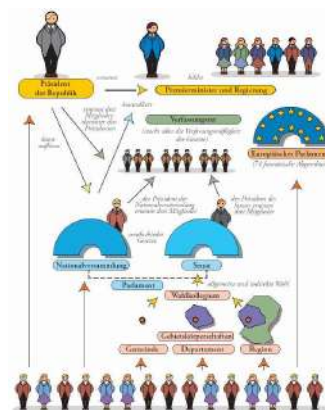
Präsident der Republik

ernennt

bildet

Premierminister und Regierung

ernennt drei Mitglieder inklusive des Präsidenten

beauftragt

Verfassungsrat

(macht über die Verfassungsmäßigkeit der Gesetze)

Europäisches Parlament

(72 französische Abgeordnete)

kann auflösen

der Präsident der Nationalversammlung ernennt drei Mitglieder

der Präsident des Senats ernennt drei Mitglieder

verabschiedet Gesetze

Nationalversammlung

Senat

Parlament

allgemeine und indirekte Wahl

Wahlkollegium

Gebietskörperschaften

Gemeinde

Departement

Region